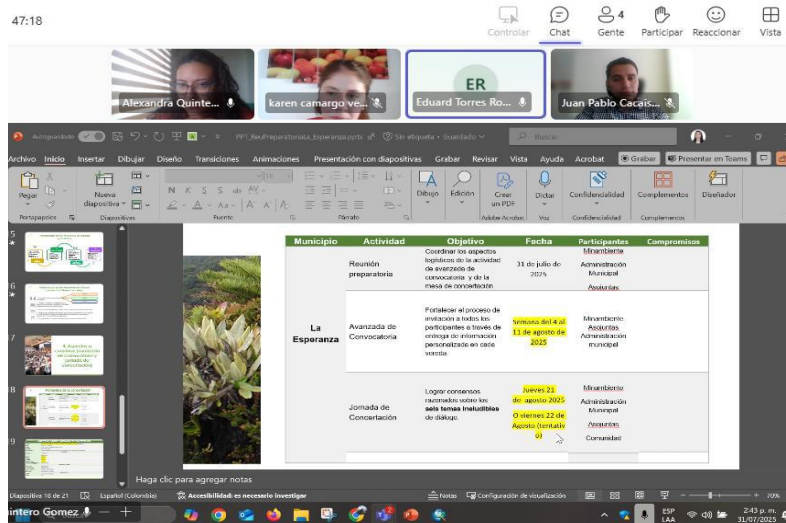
47:18

Controlar Chat 4 Gente Participar Reaccionar Vista

Alexandra Quinte... karen camargo ve... ER Eduard Torres Ro... Juan Pablo Cacais...

Autoguardado PPT_ReuPreparatoriaLa_Esperanza.pptx Sin etiqueta • Guardado Buscar

Archivo Inicio Insertar Dibujar Diseño Transiciones Animaciones Presentación con diapositivas Grabar Revisar Vista Ayuda Acrobat Grabar Presentar en Teams

Pegar Nueva diapositiva Dibujo Edición Crear un PDF Dictar Confidencialidad Complementos Diseñador

Portapapeles Diapositivas Fuente Párrafo Adobe Acrobat Voz Confidencialidad Complementos

| Municipio | Actividad | Objetivo | Fecha | Participantes | Compromisos |
|---|---|---|---|---|---|
| La Esperanza | Reunión preparatoria | Coordinar los aspectos logísticos de la actividad de avanzada de convocatoria y de la mesa de concertación | 31 de julio de 2025 | Minambiente Administración Municipal Asesorías | |
| | Avanzada de Convocatoria | Fortalecer el proceso de invitación a todos los participantes a través de entrega de información personalizada en cada vereda. | semana del 4 al 11 de agosto de 2025 | Minambiente Asesorías Administración municipal | |
| | Jornada de Concertación | Lograr consensos razonados sobre los seis temas ineludibles de diálogo. | Jueves 21 de agosto 2025 O viernes 22 de Agosto (tentativo) | Minambiente Administración Municipal Asesorías Comunidad | |

Haga clic para agregar notas

Diapositiva 18 de 21 Español (Colombia) Accesibilidad: es necesario investigar Notas Configuración de visualización 70%

intero Gomez

ESP LAA 2:43 p. m. 31/07/2025